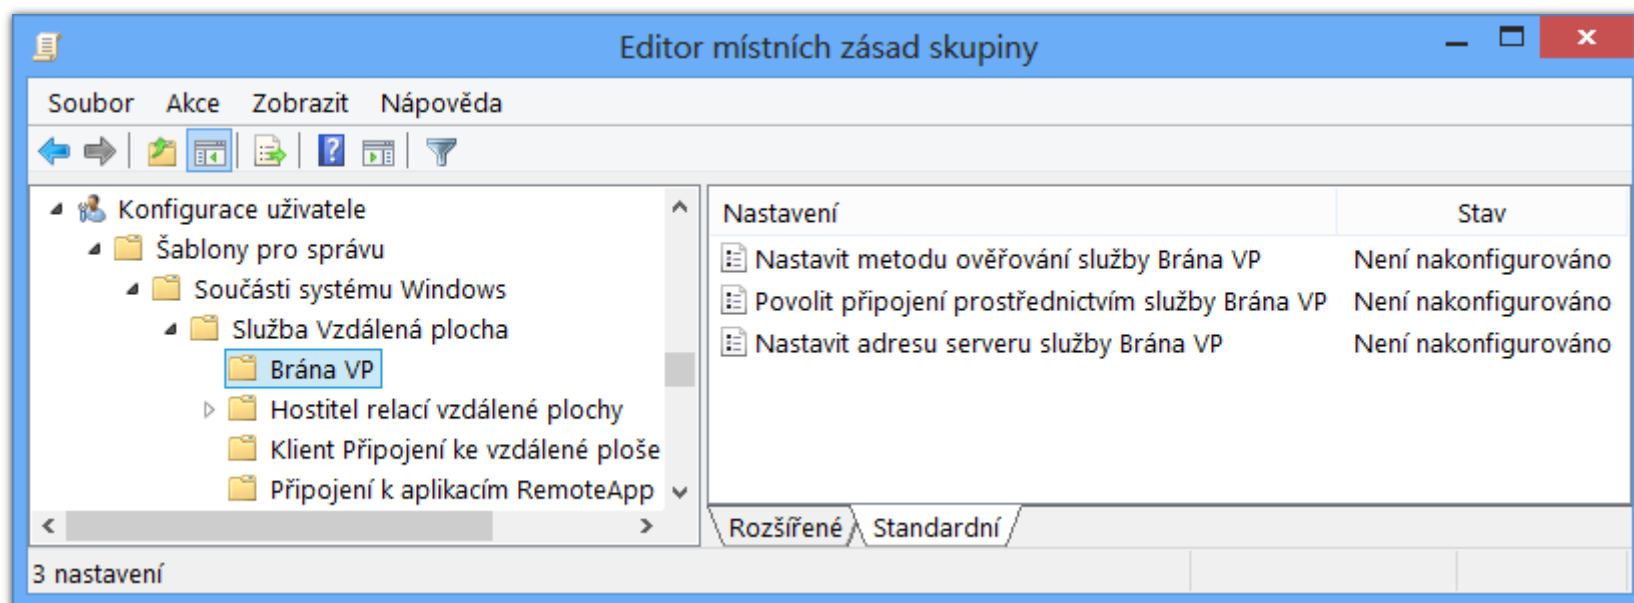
Editor místních zásad skupiny

Soubor Akce Zobrazit Nápověda

Konfigurace uživatele
Šablony pro správu
Součásti systému Windows
Služba Vzdálená plocha
Brána VP
Hostitel relací vzdálené plochy
Klient Připojení ke vzdálené ploše
Připojení k aplikacím RemoteApp

| Nastavení | Stav |
|---|---|
| Nastavit metodu ověřování služby Brána VP | Není nakonfigurováno |
| Povolit připojení prostřednictvím služby Brána VP | Není nakonfigurováno |
| Nastavit adresu serveru služby Brána VP | Není nakonfigurováno |

Rozšířené Standardní

3 nastavení